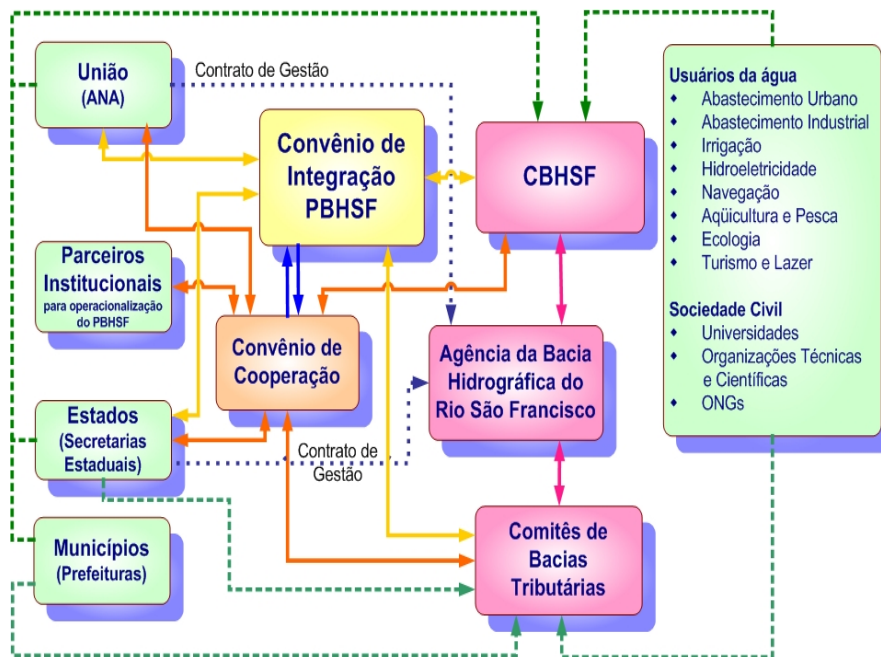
União
(ANA)

Contrato de Gestão

Convênio de Integração PBHSF

CBHSF

Usuários da água
- Abastecimento Urbano
- Abastecimento Industrial
- Irrigação
- Hidroeletricidade
- Navegação
- Aqüicultura e Pesca
- Ecologia
- Turismo e Lazer

Sociedade Civil
- Universidades
- Organizações Técnicas e Científicas
- ONGs

Parceiros Institucionais
para operacionalização do PBHSF

Convênio de Cooperação

Agência da Bacia Hidrográfica do Rio São Francisco

Estados
(Secretarias Estaduais)

Contrato de Gestão

Municípios
(Prefeituras)

Comitês de Bacias Tributárias